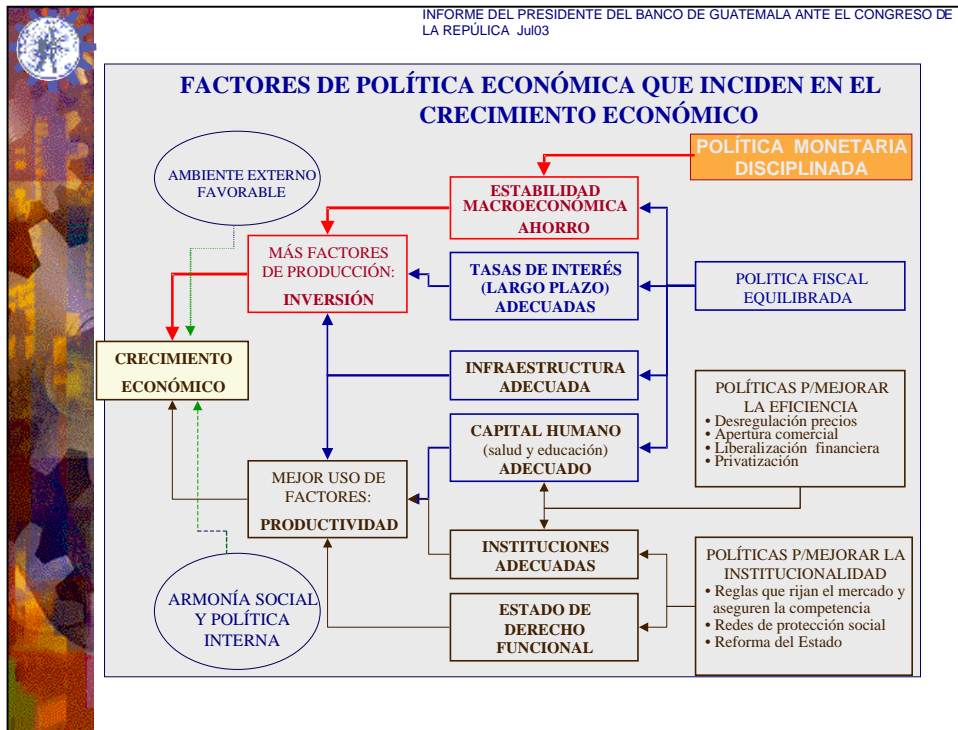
INFORME DEL PRESIDENTE DEL BANCO DE GUATEMALA ANTE EL CONGRESO DE LA REPÚLICA Jul03

FACTORES DE POLÍTICA ECONÓMICA QUE INCIDEN EN EL CRECIMIENTO ECONÓMICO

POLÍTICA MONETARIA DISCIPLINADA

AMBIENTE EXTERNO FAVORABLE

ESTABILIDAD MACROECONÓMICA AHORRO

MÁS FACTORES DE PRODUCCIÓN: INVERSIÓN

TASAS DE INTERÉS (LARGO PLAZO) ADECUADAS

POLITICA FISCAL EQUILIBRADA

CRECIMIENTO ECONÓMICO

INFRAESTRUCTURA ADECUADA

POLÍTICAS P/MEJORAR LA EFICIENCIA
• Desregulación precios
• Apertura comercial
• Liberalización financiera
• Privatización

CAPITAL HUMANO (salud y educación) ADECUADO

MEJOR USO DE FACTORES: PRODUCTIVIDAD

INSTITUCIONES ADECUADAS

POLÍTICAS P/MEJORAR LA INSTITUCIONALIDAD
• Reglas que rijan el mercado y aseguren la competencia
• Redes de protección social
• Reforma del Estado

ARMONÍA SOCIAL Y POLÍTICA INTERNA

ESTADO DE DERECHO FUNCIONAL